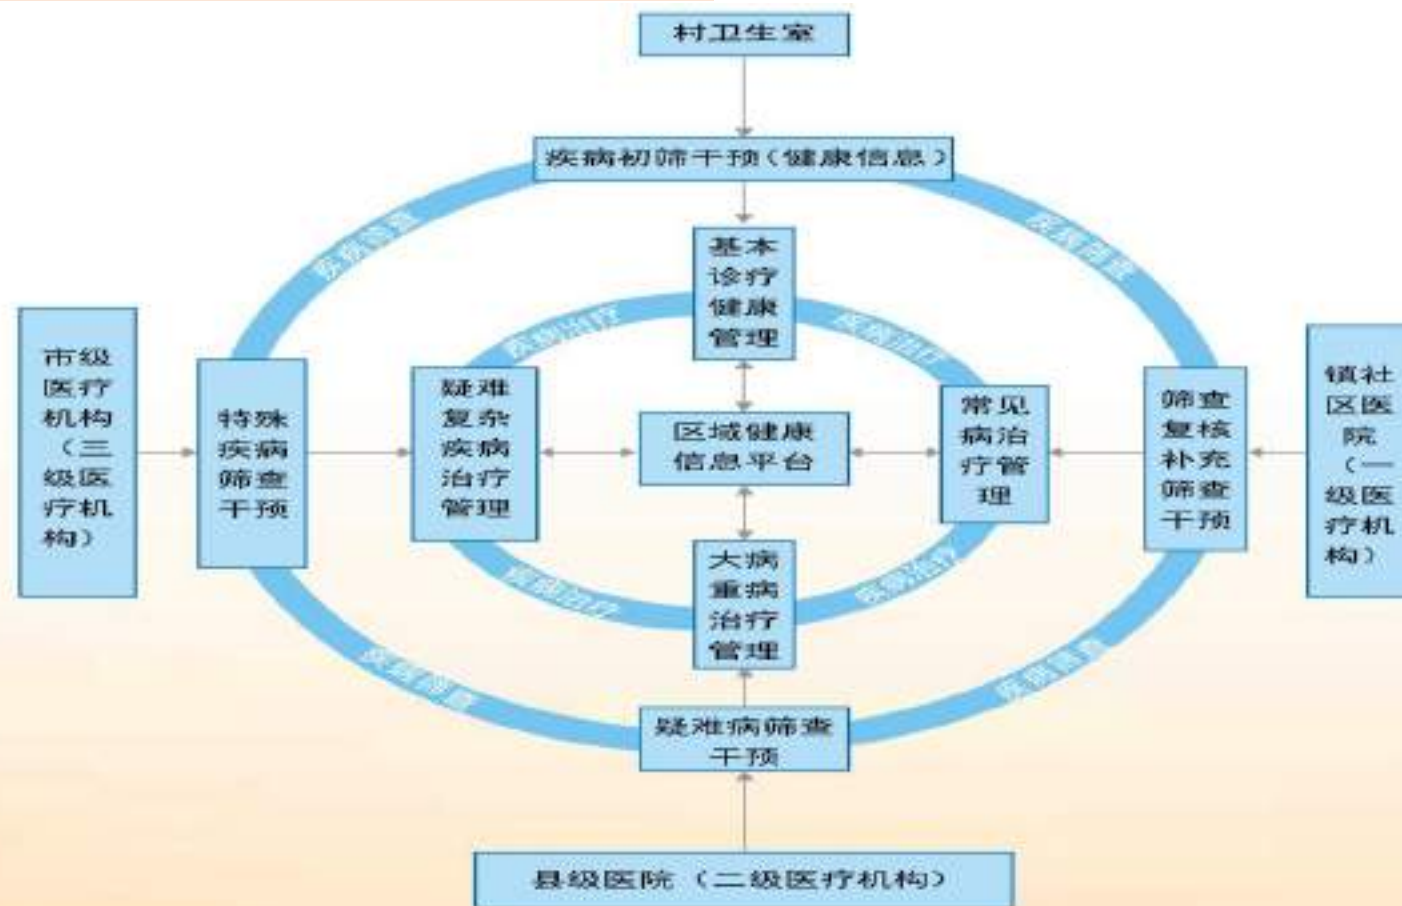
村卫生室

疾病初筛干预（健康信息）

疾病筛查

疾病筛查

基本诊疗健康管理

疾病治疗

疾病治疗

市级医疗机构（三级医疗机构）

特殊疾病筛查干预

疑难复杂疾病治疗管理

区域健康信息平台

常见病治疗管理

筛查复核补充筛查干预

镇社区医院（一级医疗机构）

疾病治疗

疾病治疗

大病重病治疗管理

疾病筛查

疾病筛查

疑难病筛查干预

县级医院（二级医疗机构）